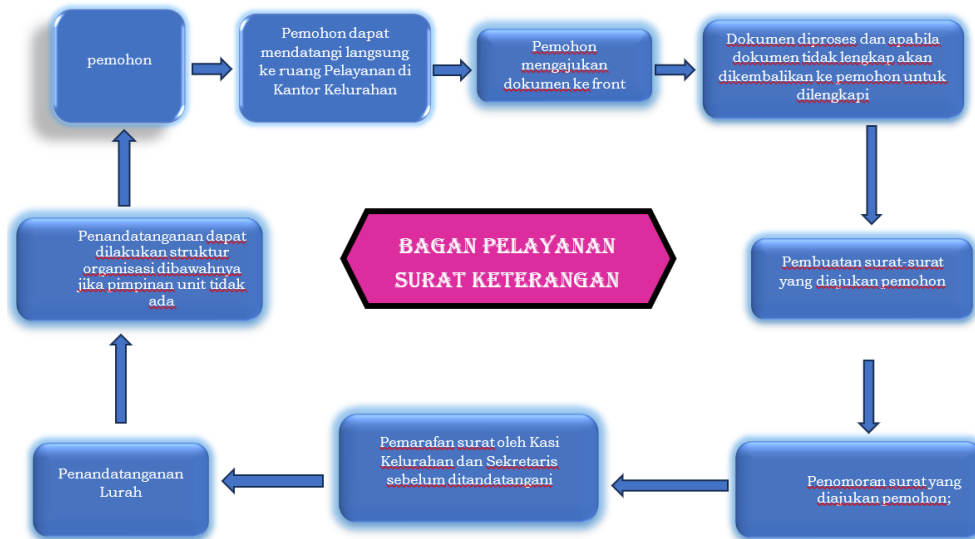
pemohon

Pemohon dapat mendatangi langsung ke ruang Pelayanan di Kantor Kelurahan

Pemohon mengajukan dokumen ke front

Dokumen diproses dan apabila dokumen tidak lengkap akan dikembalikan ke pemohon untuk dilengkapi

Pembuatan surat-surat yang diajukan pemohon

Penomoran surat yang diajukan pemohon;

Pemarafan surat oleh Kasi Kelurahan dan Sekretaris sebelum ditandatangani

Penandatanganan Lurah

Penandatanganan dapat dilakukan struktur organisasi dibawahnya jika pimpinan unit tidak ada

BAGAN PELAYANAN SURAT KETERANGAN